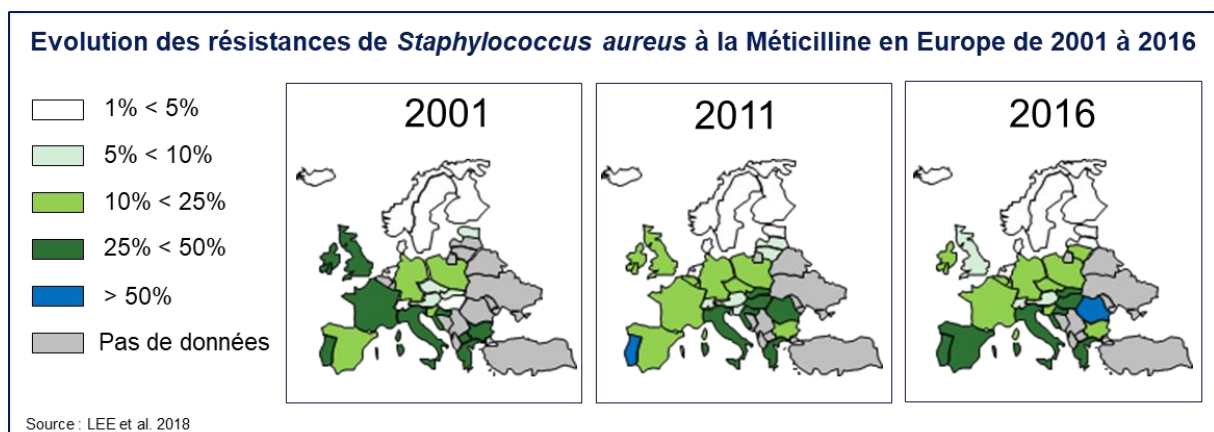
Evolution des résistances de *Staphylococcus aureus* à la Méticilline en Europe de 2001 à 2016

1% < 5%

5% < 10%

10% < 25%

25% < 50%

> 50%

Pas de données

2001

2011

2016

Source : LEE et al. 2018